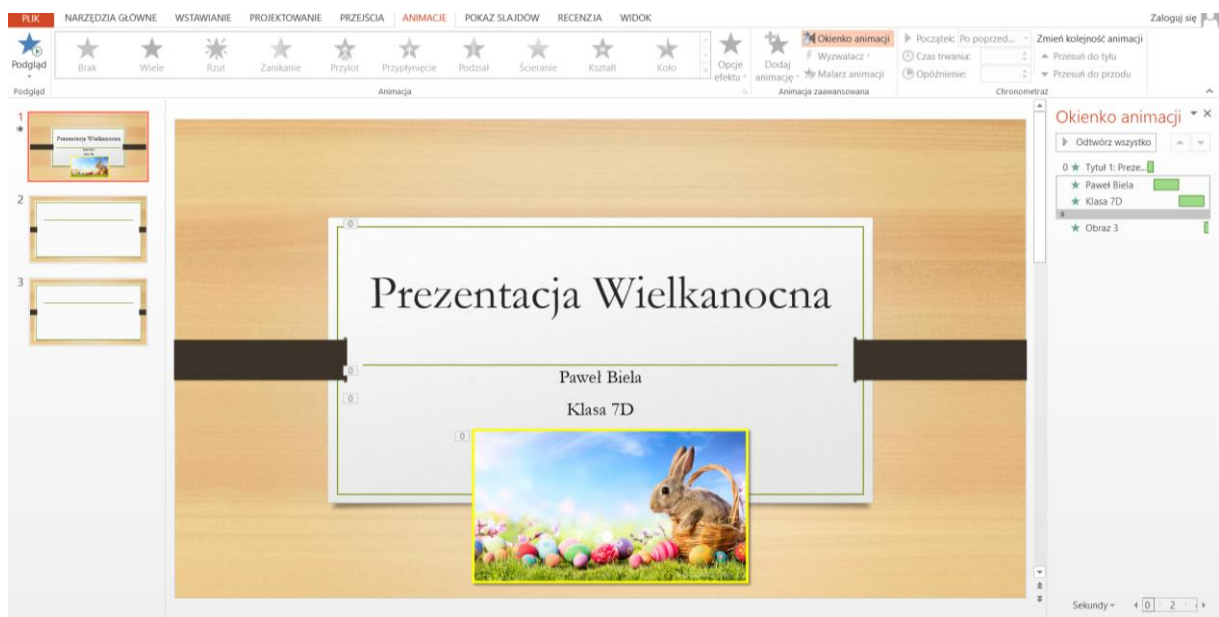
PLIK NARZĘDZIA GŁÓWNE WSTAWIANIE PROJEKTOWANIE PRZEJŚCIA ANIMACJE POKAZ SLAJDÓW RECENZJA WIDOK Zaloguj się

Podgląd Brak Wiele Rzut Zanikanie Przylot Przypłynięcie Podział Ścieranie Kształt Koło Opcje efektu Dodaj animację Okienko animacji Wyzwalacz Malarz animacji Początek: Po poprzed... Czas trwania: Opóźnienie: Zmień kolejność animacji Przesuń do tyłu Przesuń do przodu

Podgląd Animacja Animacja zaawansowana Chronometraż

1 Prezentacja Wielkanocna
2
3

0
Prezentacja Wielkanocna
0
Paweł Biela
0
Klasa 7D
0

Okienko animacji
Odtwórz wszystko
0 Tytuł 1: Preze...
Paweł Biela
Klasa 7D
Obraz 3

Sekundy 0 2